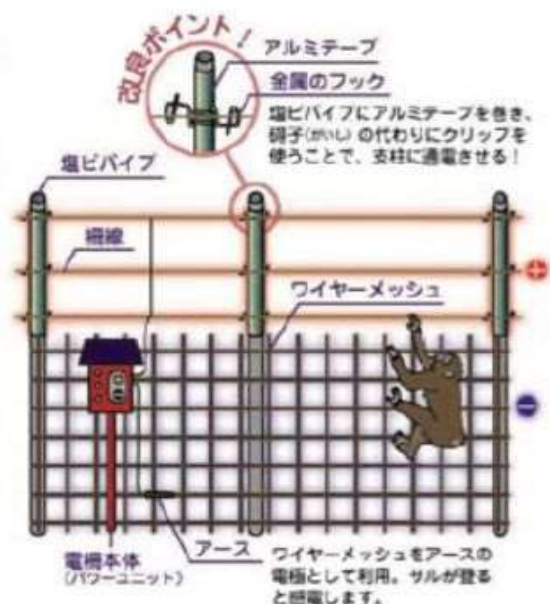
改良ポイント!

アルミテープ

金属のフック

塩ビパイプにアルミテープを巻き、碍子(がいし)の代わりにクリップを使うことで、支柱に通電させる!

塩ビパイプ

細線

ワイヤーメッシュ

+

−

電柵本体
(パワーユニット)

アース

ワイヤーメッシュをアースの電極として利用。サルが登ると感電します。